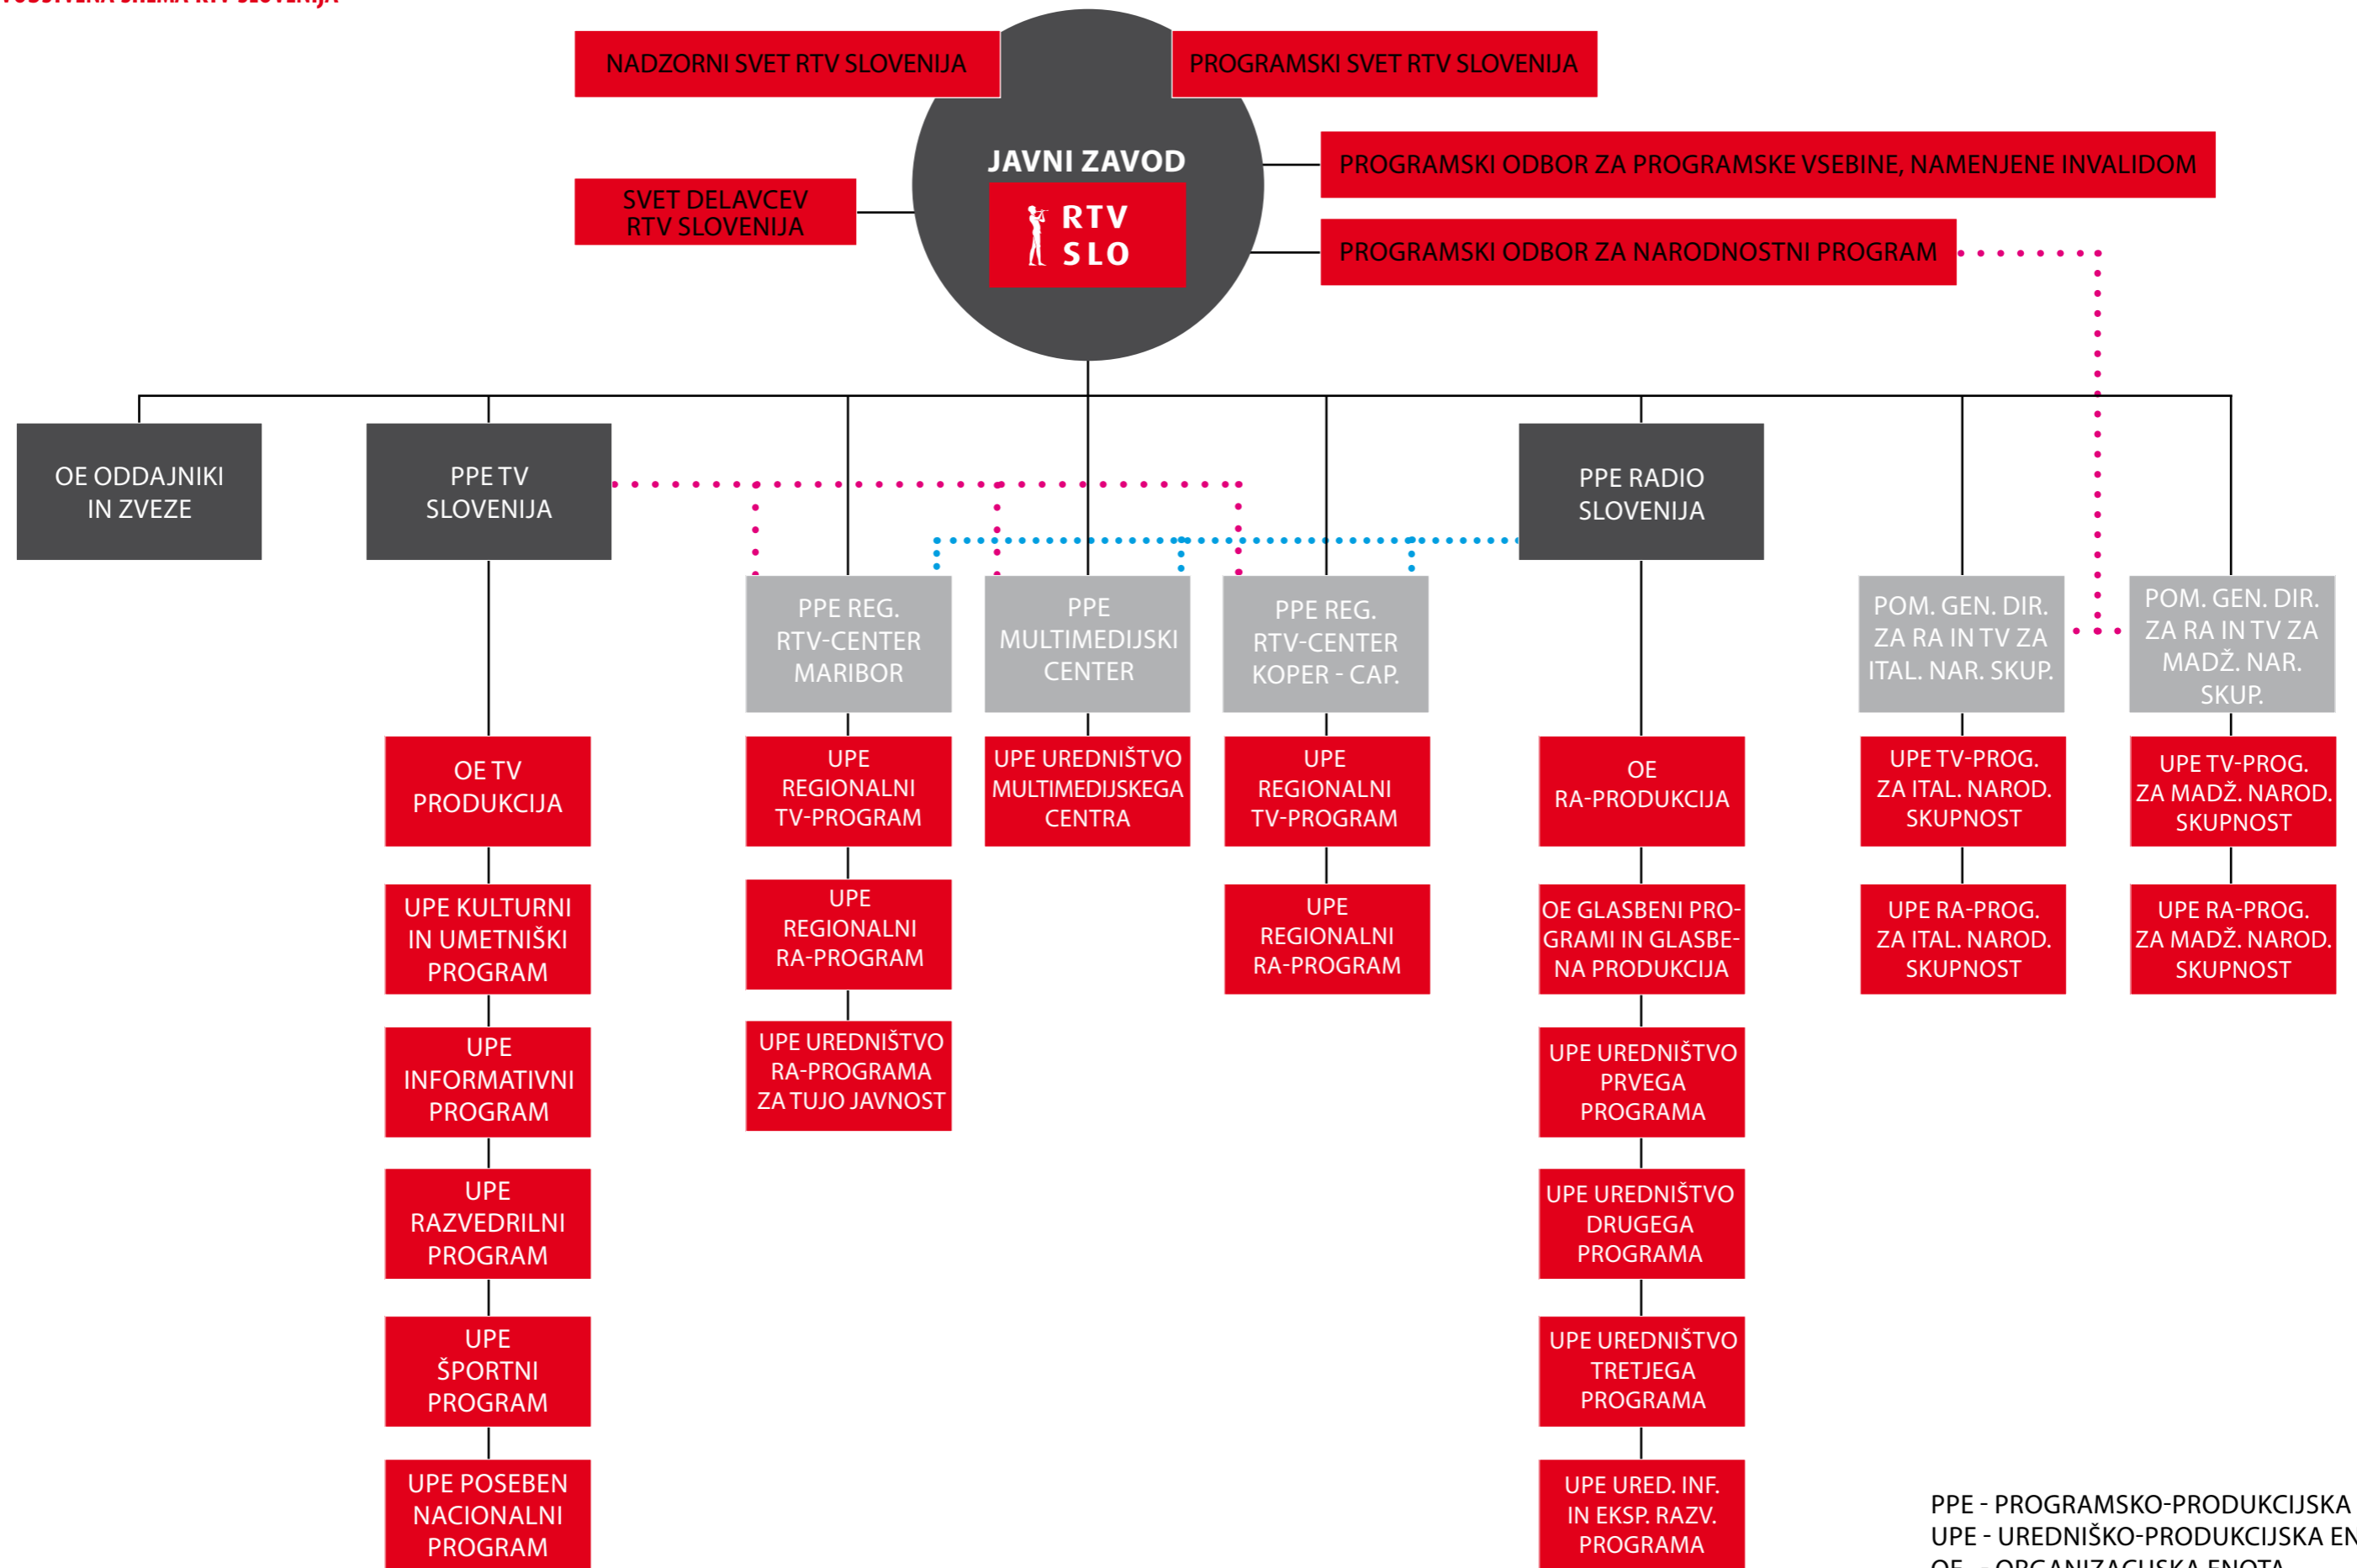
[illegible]

NADZORNI SVET RTV SLOVENIJA

PROGRAMSKI SVET RTV SLOVENIJA

JAVNI ZAVOD

RTV SLO

SVET DELAVCEV RTV SLOVENIJA

PROGRAMSKI ODBOR ZA PROGRAMSKE VSEBINE, NAMENJENE INVALIDOM

PROGRAMSKI ODBOR ZA NARODNOSTNI PROGRAM

OE ODDAJNIKI IN ZVEZE

PPE TV SLOVENIJA

PPE REG. RTV-CENTER MARIBOR

PPE MULTIMEDIJSKI CENTER

PPE REG. RTV-CENTER KOPER - CAP.

PPE RADIO SLOVENIJA

POM. GEN. DIR. ZA RA IN TV ZA ITAL. NAR. SKUP.

POM. GEN. DIR. ZA RA IN TV ZA MADŽ. NAR. SKUP.

OE TV PRODUKCIJA

UPE KULTURNI IN UMETNIŠKI PROGRAM

UPE INFORMATIVNI PROGRAM

UPE RAZVEDRILNI PROGRAM

UPE ŠPORTNI PROGRAM

UPE POSEBEN NACIONALNI PROGRAM

UPE REGIONALNI TV-PROGRAM

UPE REGIONALNI RA-PROGRAM

UPE UREDNIŠTVO RA-PROGRAMA ZA TUJO JAVNOST

UPE UREDNIŠTVO MULTIMEDIJSKEGA CENTRA

UPE REGIONALNI TV-PROGRAM

UPE REGIONALNI RA-PROGRAM

OE RA-PRODUKCIJA

OE GLASBENI PROGRAMI IN GLASBENA PRODUKCIJA

UPE UREDNIŠTVO PRVEGA PROGRAMA

UPE UREDNIŠTVO DRUGEGA PROGRAMA

UPE UREDNIŠTVO TRETJEGA PROGRAMA

UPE URED. INF. IN EKSP. RAZV. PROGRAMA

UPE TV-PROG. ZA ITAL. NAROD. SKUPNOST

UPE RA-PROG. ZA ITAL. NAROD. SKUPNOST

UPE TV-PROG. ZA MADŽ. NAROD. SKUPNOST

UPE RA-PROG. ZA MADŽ. NAROD. SKUPNOST

PPE - PROGRAMSKO-PRODUKCIJSKA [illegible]
UPE - UREDNIŠKO-PRODUKCIJSKA EN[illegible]
OE - ORGANIZACIJSKA ENOTA